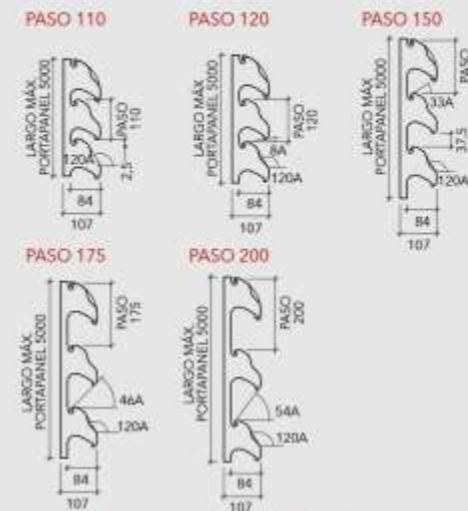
PASO 110

LARGO MÁX. PORTAPANEL 5000

PASO 110

120A

2,5

84

107

PASO 120

LARGO MAX. PORTAPANEL 5000

PASO 120

8A

120A

84

107

PASO 150

LARGO MAX. PORTAPANEL 5000

PASO

33A

37,5

120A

84

107

PASO 175

LARGO MÁX. PORTAPANEL 5000

PASO 175

46A

120A

84

107

PASO 200

LARGO MÁX. PORTAPANEL 5000

PASO 200

54A

120A

84

107